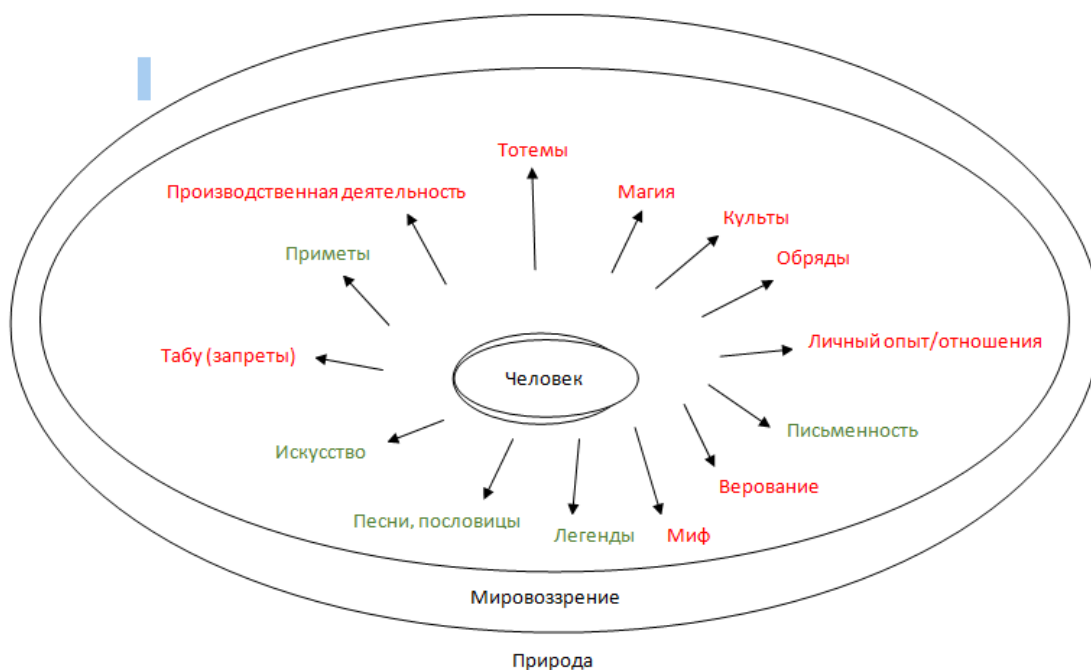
Тотемы

Производственная деятельность

Магия

Культы

Приметы

Обряды

Табу (запреты)

Человек

Личный опыт/отношения

Письменность

Искусство

Верование

Песни, пословицы

Легенды

Миф

Мировоззрение

Природа